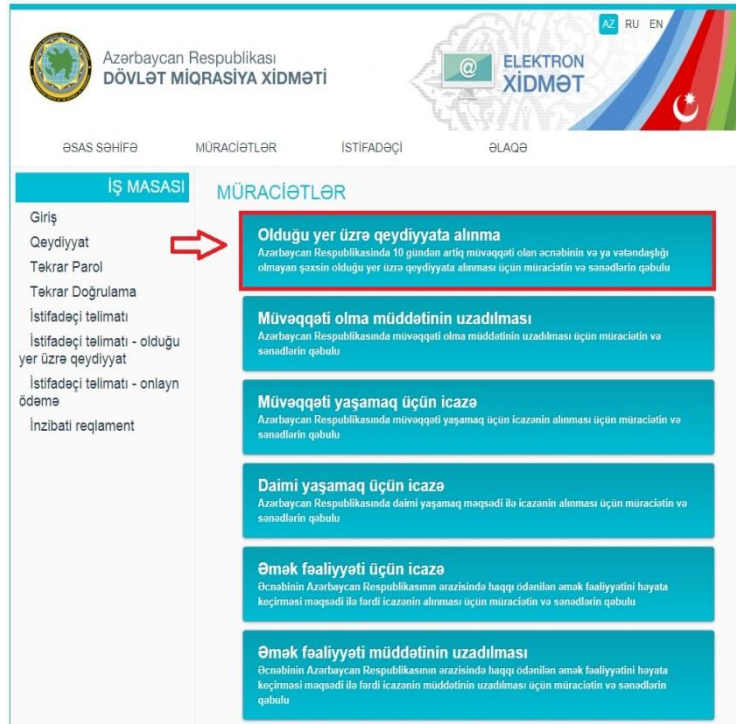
AZ RU EN

Azərbaycan Respublikası
DÖVLƏT MİQRASİYA XİDMƏTİ

ELEKTRON
XİDMƏT

ƏSAS SƏHİFƏ MÜRACİƏTLƏR İSTİFADƏÇİ ƏLAQƏ

İŞ MASASI

Giriş
Qeydiyyat
Təkrar Parol
Təkrar Doğrulama
İstifadəçi təlimatı
İstifadəçi təlimatı - olduğu yer üzrə qeydiyyat
İstifadəçi təlimatı - onlayn ödəmə
İnzibati reqlament

MÜRACİƏTLƏR

Olduğu yer üzrə qeydiyyata alınma
Azərbaycan Respublikasında 10 gündən artıq müvəqqəti olan əcnəbinin və ya vətəndaşlığı olmayan şəxsin olduğu yer üzrə qeydiyyata alınması üçün müraciətin və sənədlərin qəbulu

Müvəqqəti olma müddətinin uzadılması
Azərbaycan Respublikasında müvəqqəti olma müddətinin uzadılması üçün müraciətin və sənədlərin qəbulu

Müvəqqəti yaşamaq üçün icazə
Azərbaycan Respublikasında müvəqqəti yaşamaq üçün icazənin alınması üçün müraciətin və sənədlərin qəbulu

Daimi yaşamaq üçün icazə
Azərbaycan Respublikasında daimi yaşamaq məqsədi ilə icazənin alınması üçün müraciətin və sənədlərin qəbulu

Əmək fəaliyyəti üçün icazə
Əcnəbinin Azərbaycan Respublikasının ərazisində haqqı ödənilən əmək fəaliyyətini həyata keçirməsi məqsədi ilə fərdi icazənin alınması üçün müraciətin və sənədlərin qəbulu

Əmək fəaliyyəti müddətinin uzadılması
Əcnəbinin Azərbaycan Respublikasının ərazisində haqqı ödənilən əmək fəaliyyətini həyata keçirməsi məqsədi ilə fərdi icazənin müddətinin uzadılması üçün müraciətin və sənədlərin qəbulu